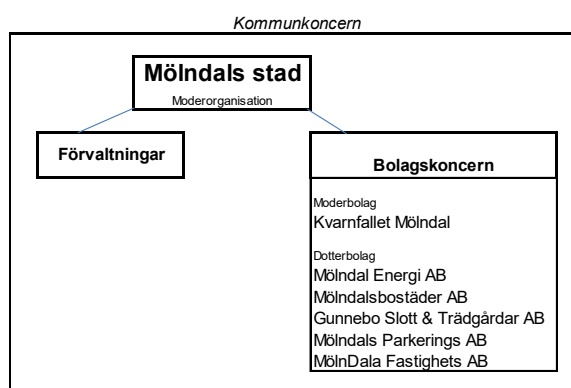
Kommunkoncern

Mölndals stad
Moderorganisation

Förvaltningar

Bolagskoncern

Moderbolag
Kvarnfallet Mölndal

Dotterbolag
Mölndal Energi AB
Mölndalsbostäder AB
Gunnebo Slott & Trädgårdar AB
Mölndals Parkerings AB
MölnDala Fastighets AB